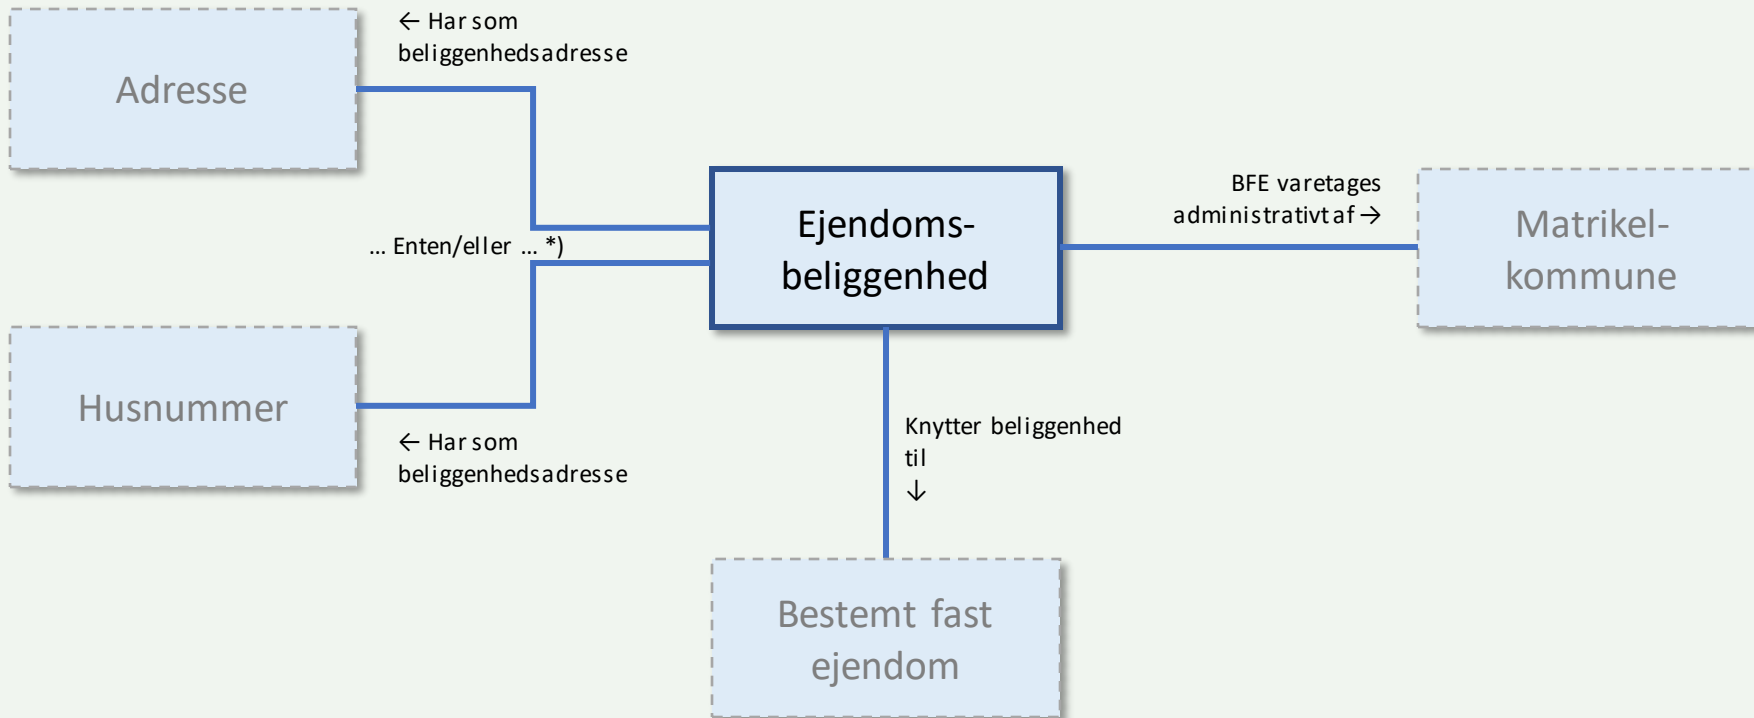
Adresse

← Har som beliggenhedsadresse

… Enten/eller … *)

Husnummer

← Har som beliggenhedsadresse

Ejendoms-beliggenhed

BFE varetages administrativt af →

Matrikel-kommune

Knytter beliggenhed til ↓

Bestemt fast ejendom